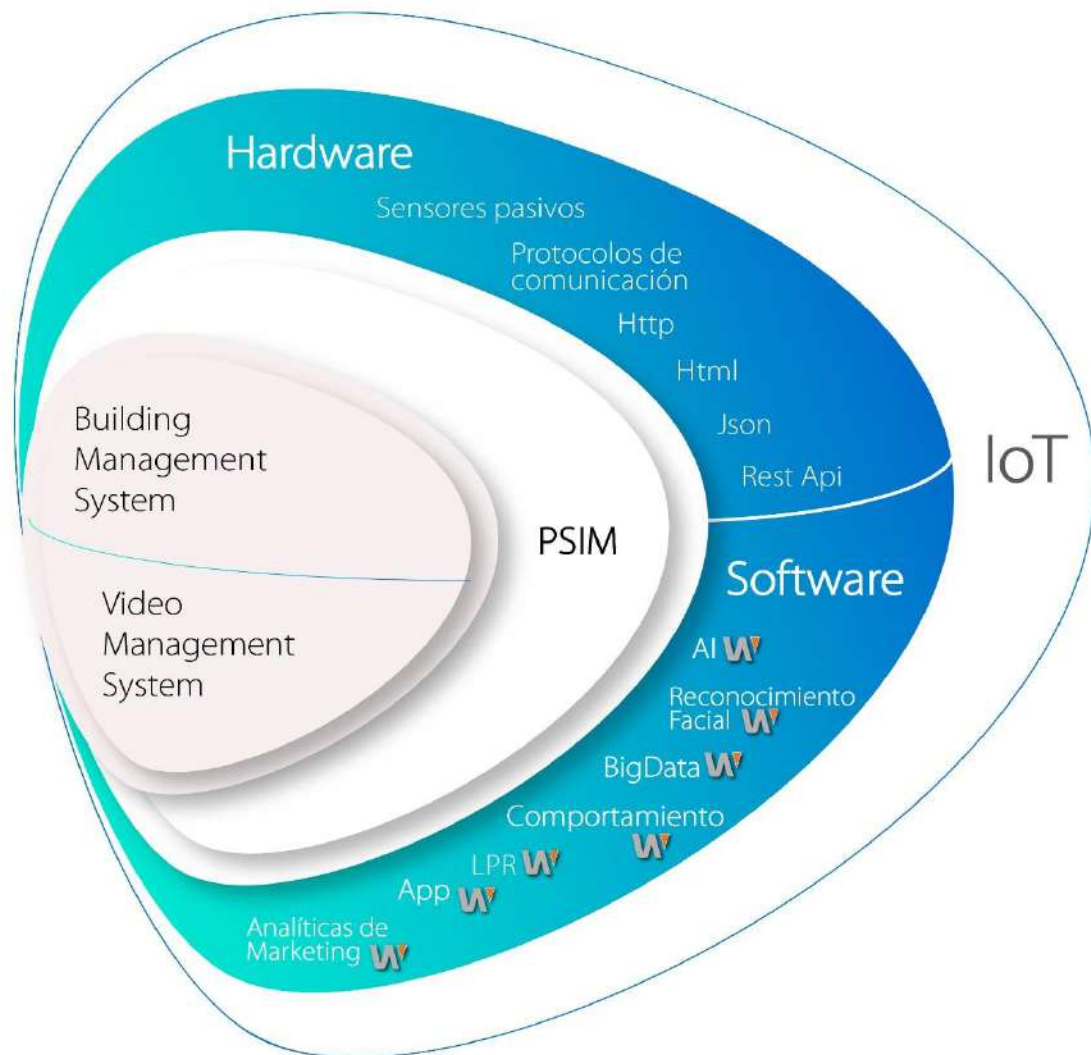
Hardware

Sensores pasivos

Protocolos de comunicación

Http

Html

Json

Rest Api

IoT

Building Management System

Video Management System

PSIM

Software

AI

Reconocimiento Facial

BigData

Comportamiento

LPR

App

Analíticas de Marketing